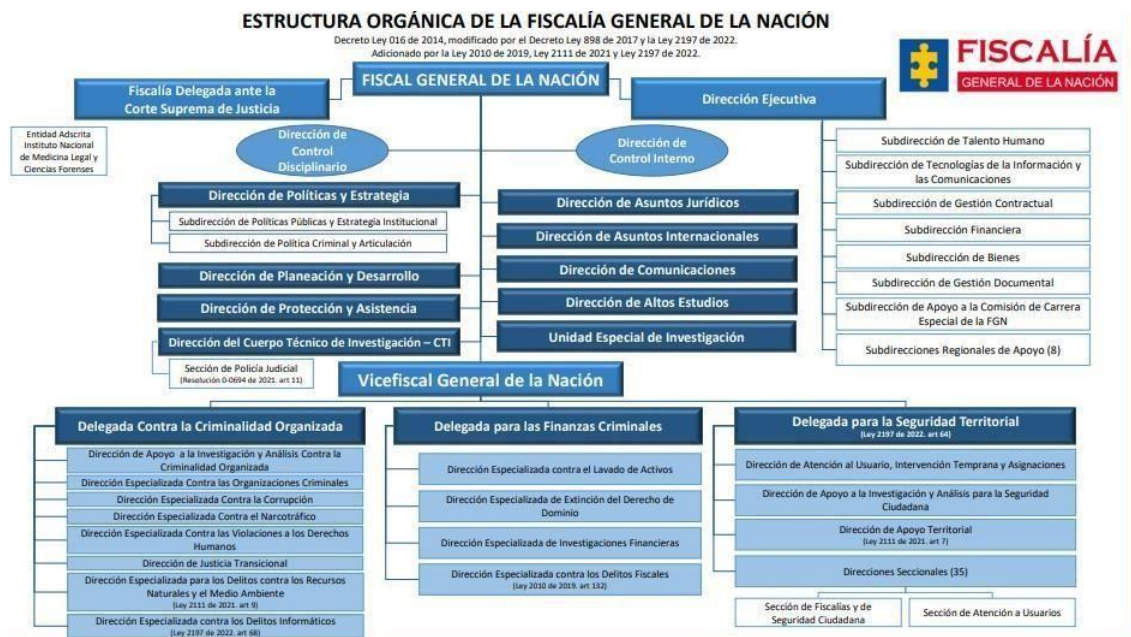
ESTRUCTURA ORGÁNICA DE LA FISCALÍA GENERAL DE LA NACIÓN
Decreto Ley 016 de 2014, modificado por el Decreto Ley 898 de 2017 y la Ley 2197 de 2022.
Adicionado por la Ley 2010 de 2019, Ley 2111 de 2021 y Ley 2197 de 2022.

FISCALÍA
GENERAL DE LA NACIÓN

FISCAL GENERAL DE LA NACIÓN

Fiscalía Delegada ante la Corte Suprema de Justicia

Dirección Ejecutiva

Entidad Adscrita Instituto Nacional de Medicina Legal y Ciencias Forenses

Dirección de Control Disciplinario

Dirección de Control Interno

Subdirección de Talento Humano
Subdirección de Tecnologías de la Información y las Comunicaciones
Subdirección de Gestión Contractual
Subdirección Financiera
Subdirección de Bienes
Subdirección de Gestión Documental
Subdirección de Apoyo a la Comisión de Carrera Especial de la FGN
Subdirecciones Regionales de Apoyo (8)

Dirección de Políticas y Estrategia
Subdirección de Políticas Públicas y Estrategia Institucional
Subdirección de Política Criminal y Articulación

Dirección de Asuntos Jurídicos
Dirección de Asuntos Internacionales
Dirección de Planeación y Desarrollo
Dirección de Comunicaciones
Dirección de Protección y Asistencia
Dirección de Altos Estudios
Dirección del Cuerpo Técnico de Investigación – CTI
Unidad Especial de Investigación
Sección de Policía Judicial
(Resolución 0-0694 de 2021. art 11)

Vicefiscal General de la Nación

Delegada Contra la Criminalidad Organizada
Dirección de Apoyo a la Investigación y Análisis Contra la Criminalidad Organizada
Dirección Especializada Contra las Organizaciones Criminales
Dirección Especializada Contra la Corrupción
Dirección Especializada Contra el Narcotráfico
Dirección Especializada Contra las Violaciones a los Derechos Humanos
Dirección de Justicia Transicional
Dirección Especializada para los Delitos contra los Recursos Naturales y el Medio Ambiente
(Ley 2111 de 2021. art 9)
Dirección Especializada contra los Delitos Informáticos
(Ley 2197 de 2022. art 68)

Delegada para las Finanzas Criminales
Dirección Especializada contra el Lavado de Activos
Dirección Especializada de Extinción del Derecho de Dominio
Dirección Especializada de Investigaciones Financieras
Dirección Especializada contra los Delitos Fiscales
(Ley 2010 de 2019. art 132)

Delegada para la Seguridad Territorial
(Ley 2197 de 2022. art 64)
Dirección de Atención al Usuario, Intervención Temprana y Asignaciones
Dirección de Apoyo a la Investigación y Análisis para la Seguridad Ciudadana
Dirección de Apoyo Territorial
(Ley 2111 de 2021. art 7)
Direcciones Seccionales (35)
Sección de Fiscalías y de Seguridad Ciudadana
Sección de Atención a Usuarios